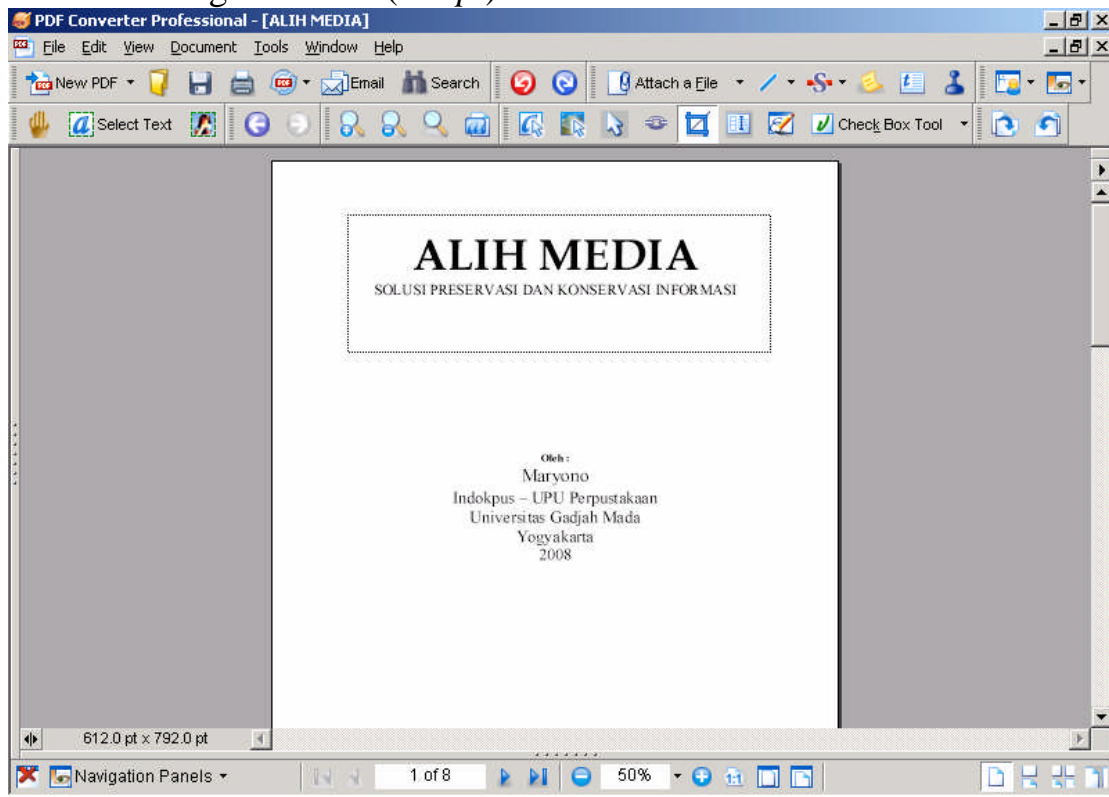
PDF Converter Professional - [ALIH MEDIA]

File Edit View Document Tools Window Help

New PDF Email Search Attach a File

Select Text Check Box Tool

ALIH MEDIA

SOLUSI PRESERVASI DAN KONSERVASI INFORMASI

Oleh :
Maryono
Indokpus – UPU Perpustakaan
Universitas Gadjah Mada
Yogyakarta
2008

612.0 pt x 792.0 pt

Navigation Panels 1 of 8 50%